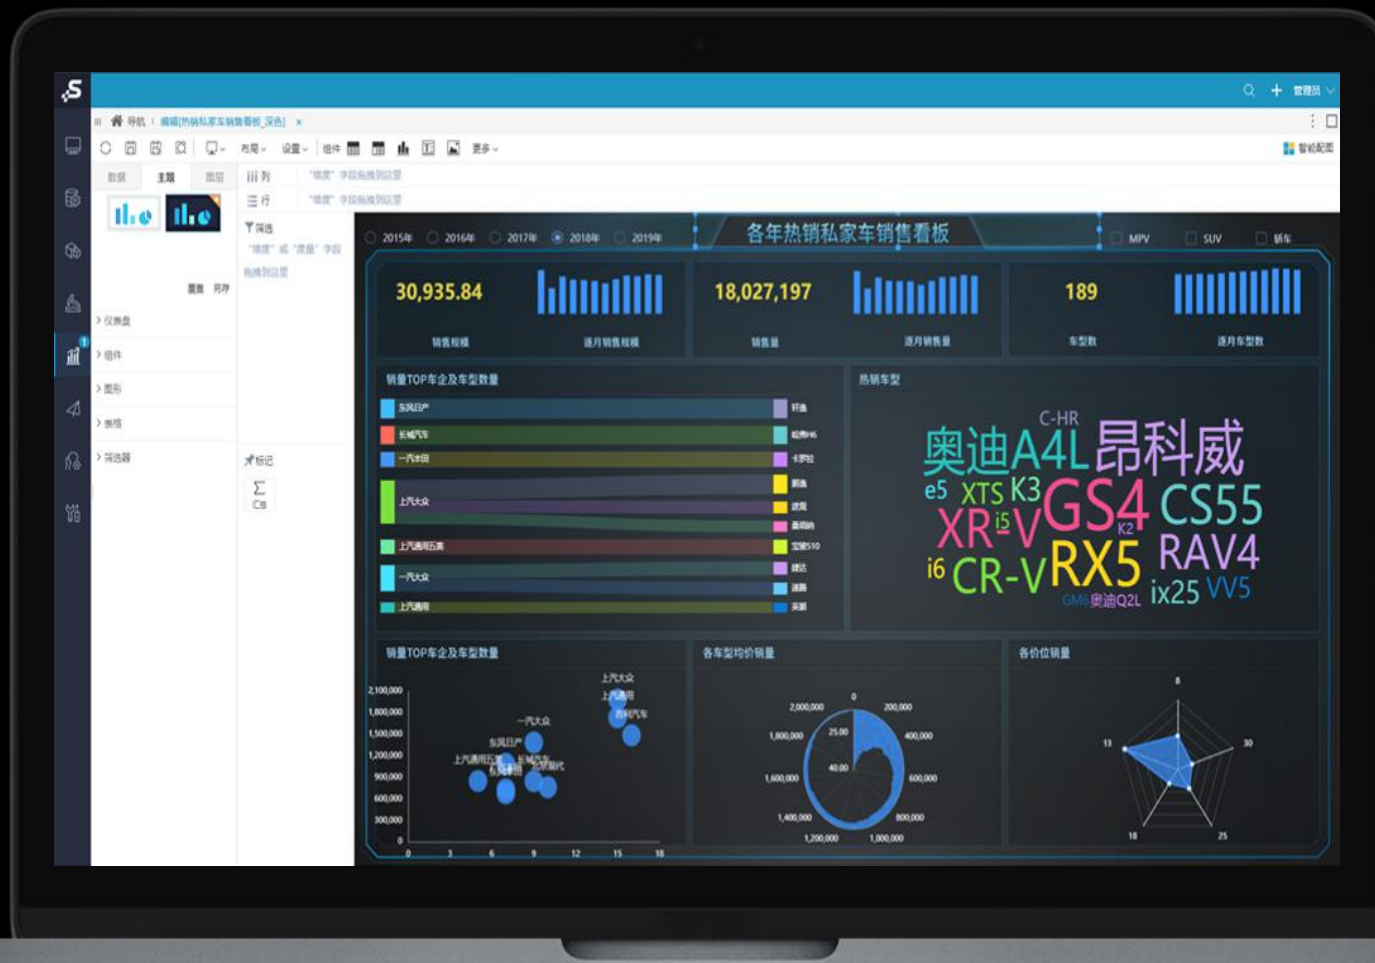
管理员

导航 | 编辑[热销私家车销售看板_深色] ×

布局 设置 组件 更多

智能配图

数据 主题 图层

列 "维度" 字段拖拽到这里

行 "维度" 字段拖拽到这里

筛选

"维度" 或 "度量" 字段

拖拽到这里

重置 另存

> 仪表盘

> 组件

> 图形

> 表格

> 筛选器

标记

2015年 2016年 2017年 2018年 2019年

各年热销私家车销售看板

MPV SUV 轿车

30,935.84

销售规模

逐月销售规模

18,027,197

销售量

逐月销售量

189

车型数

逐月车型数

销量TOP车企及车型数量

东风日产

长城汽车

一汽丰田

上汽大众

上汽通用五菱

一汽大众

上汽通用

轩逸

哈弗H6

卡罗拉

朗逸

速腾

宝骏510

热销车型

C-HR

奥迪A4L

昂科威

e5 XTS K3 GS4 CS55

XR-V i5 K2

i6 CR-V RX5 RAV4

GM6 奥迪Q2L ix25 VV5

销量TOP车企及车型数量

2,100,000
1,800,000
1,500,000
1,200,000
900,000
600,000
300,000
0

0 3 6 9 12 15 18

上汽大众
上汽通用
别克汽车
一汽大众
东风日产
上汽通用五菱
东风日产
长城汽车
北京现代

各车型均价销量

0
200,000
400,000
600,000
800,000
1,000,000
1,200,000
1,400,000
1,600,000
1,800,000
2,000,000
25.00
40.00

各价位销量

8
30
25
18
13